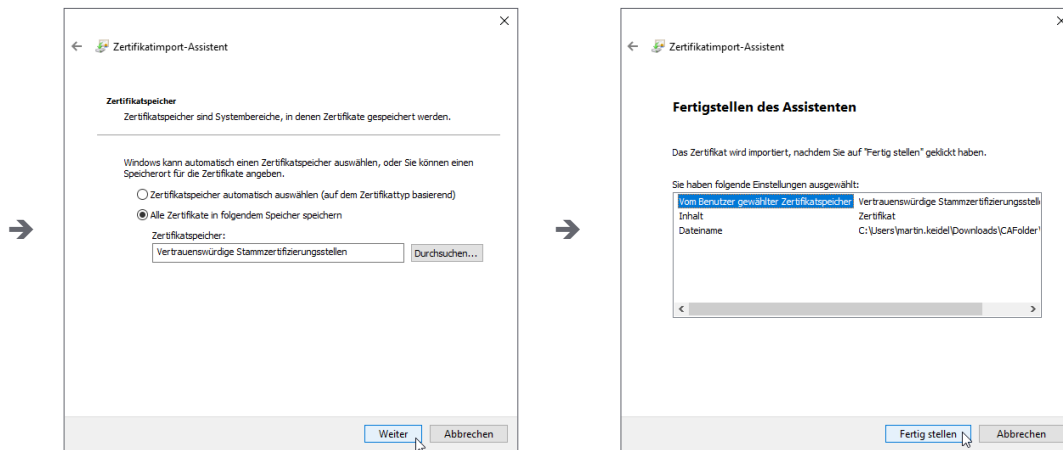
×

Zertifikatimport-Assistent

Zertifikatspeicher
Zertifikatspeicher sind Systembereiche, in denen Zertifikate gespeichert werden.

Windows kann automatisch einen Zertifikatspeicher auswählen, oder Sie können einen Speicherort für die Zertifikate angeben.

Zertifikatspeicher automatisch auswählen (auf dem Zertifikattyp basierend)

Alle Zertifikate in folgendem Speicher speichern

Zertifikatspeicher:

Vertrauenswürdige Stammzertifizierungsstellen

Durchsuchen...

Weiter

Abbrechen

×

Zertifikatimport-Assistent

Fertigstellen des Assistenten

Das Zertifikat wird importiert, nachdem Sie auf "Fertig stellen" geklickt haben.

Sie haben folgende Einstellungen ausgewählt:

| | |
|---|---|
| Vom Benutzer gewählter Zertifikatspeicher | Vertrauenswürdige Stammzertifizierungsstell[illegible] |
| Inhalt | Zertifikat |
| Dateiname | C:\Users\martin.keidel\Downloads\CAFolder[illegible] |

Fertig stellen

Abbrechen